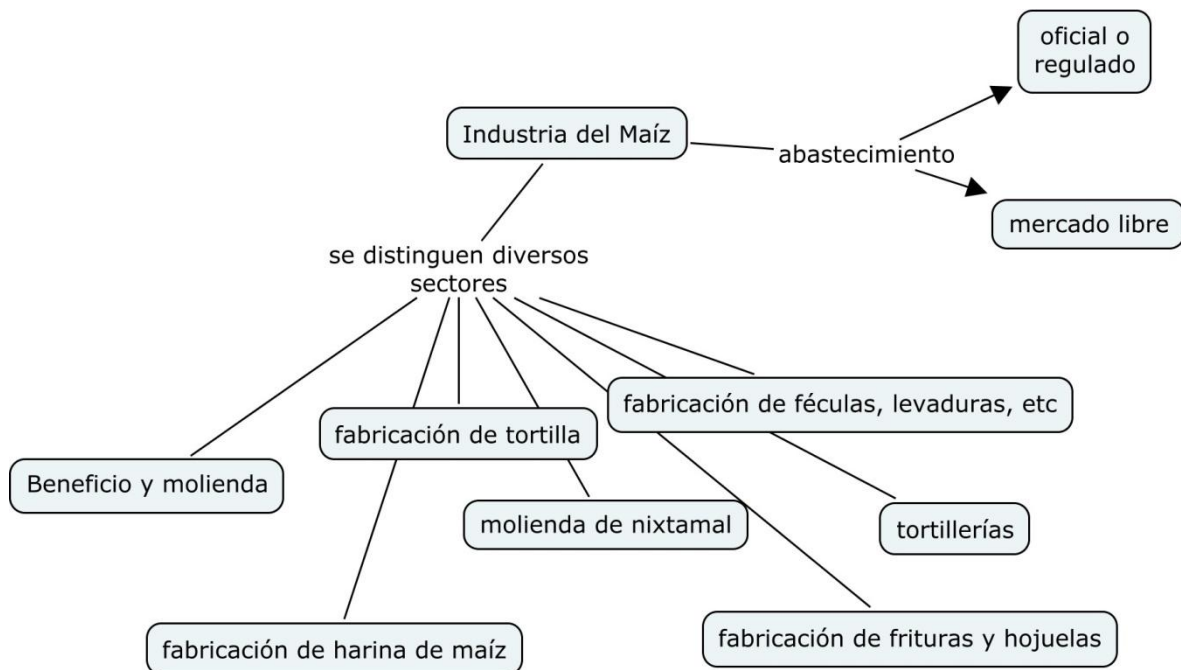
Industria del Maíz

abastecimiento

oficial o regulado

mercado libre

se distinguen diversos sectores

fabricación de féculas, levaduras, etc

fabricación de tortilla

Beneficio y molienda

molienda de nixtamal

tortillerías

fabricación de harina de maíz

fabricación de frituras y hojuelas